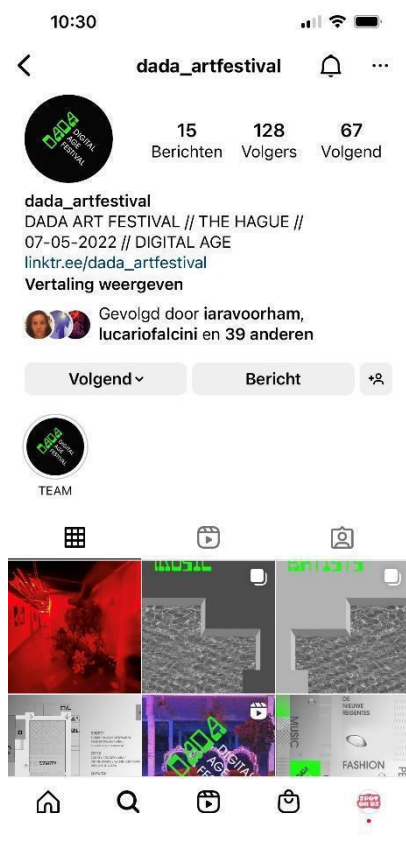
10:30

dada_artfestival

DADA DIGITAL AGE FESTIVAL

15 Berichten
128 Volgers
67 Volgend

dada_artfestival
DADA ART FESTIVAL // THE HAGUE // 07-05-2022 // DIGITAL AGE
linktr.ee/dada_artfestival
Vertaling weergeven

Gevolgd door iaravoorham, lucariofalcini en 39 anderen

Volgend
Bericht

DADA DIGITAL AGE FESTIVAL
TEAM

MUSIC
ARTISTS
DADA DIGITAL AGE FE
DE NIEUWE REGENTES
MUSIC
FASHION